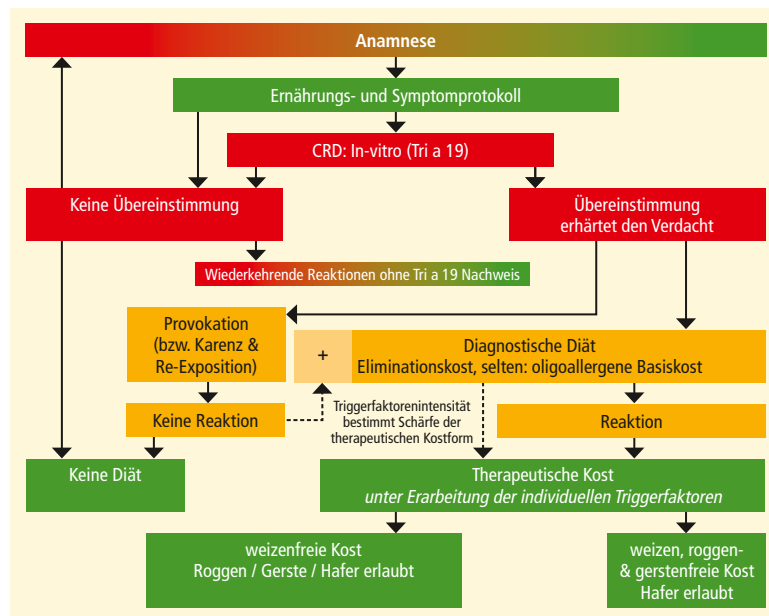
Anamnese

Ernährungs- und Symptomprotokoll

CRD: In-vitro (Tri a 19)

Keine Übereinstimmung

Übereinstimmung erhärtet den Verdacht

Wiederkehrende Reaktionen ohne Tri a 19 Nachweis

Provokation (bzw. Karenz & Re-Exposition)

+

Diagnostische Diät Eliminationskost, selten: oligoallergene Basiskost

Keine Reaktion

Triggerfaktorenintensität bestimmt Schärfe der therapeutischen Kostform

Reaktion

Keine Diät

Therapeutische Kost
*unter Erarbeitung der individuellen Triggerfaktoren*

weizenfreie Kost Roggen / Gerste / Hafer erlaubt

weizen, roggen- & gerstenfreie Kost Hafer erlaubt